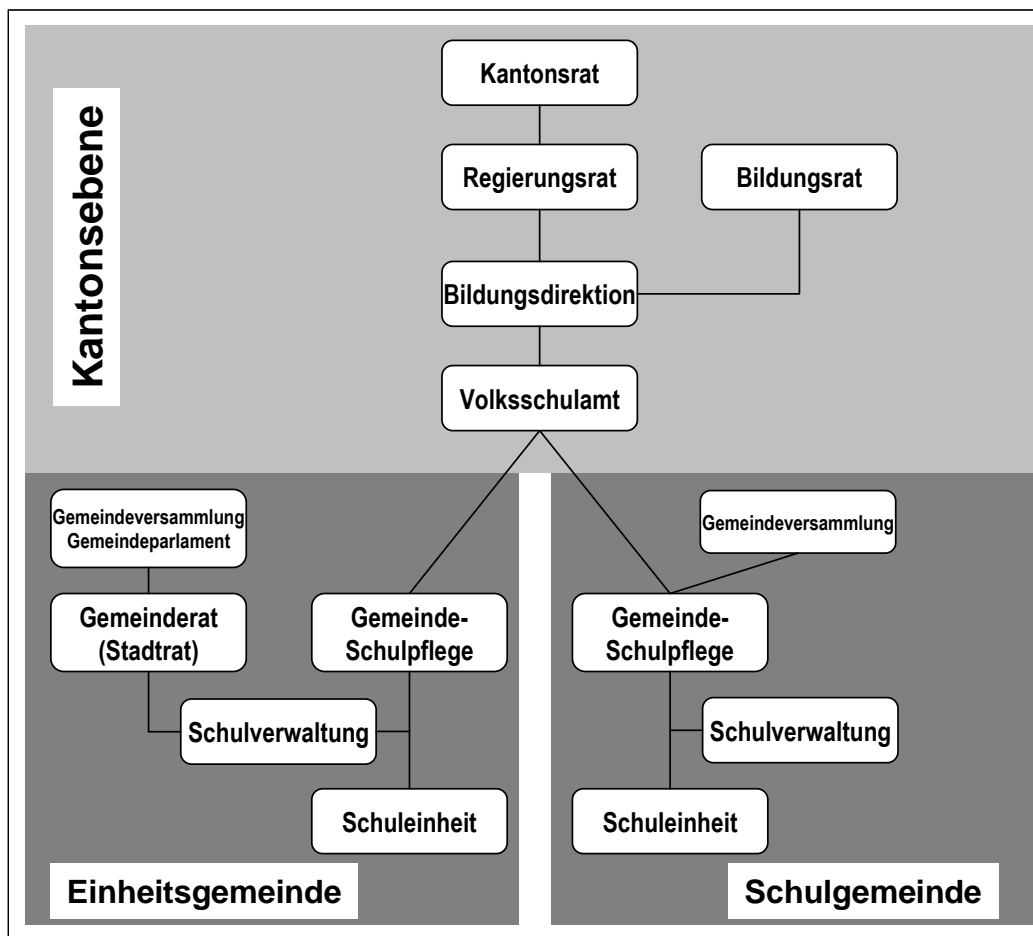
Kantonsebene

Kantonsrat

Regierungsrat

Bildungsrat

Bildungsdirektion

Volksschulamt

Gemeindeversammlung Gemeindeparlament

Gemeinderat (Stadtrat)

Gemeinde-Schulpflege

Schulverwaltung

Schuleinheit

Einheitsgemeinde

Gemeindeversammlung

Gemeinde-Schulpflege

Schulverwaltung

Schuleinheit

Schulgemeinde